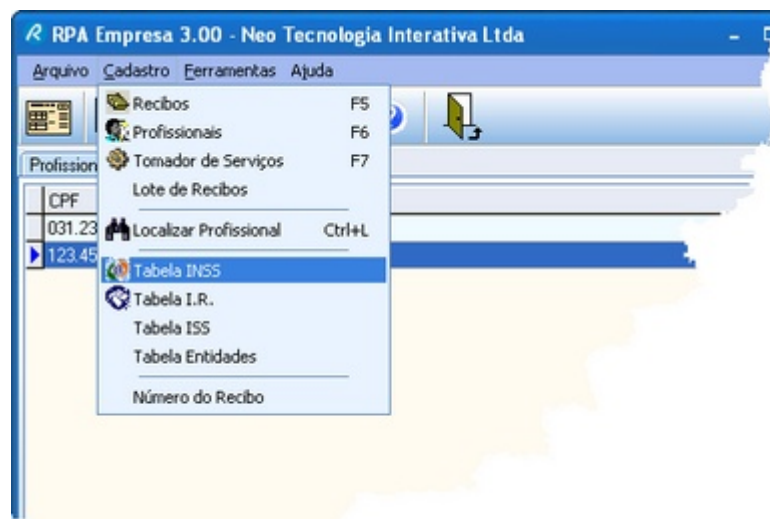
RPA Empresa 3.00 - Neo Tecnologia Interativa Ltda

Arquivo Cadastro Ferramentas Ajuda

Recibos F5
Profissionais F6
Tomador de Serviços F7
Lote de Recibos
Localizar Profissional Ctrl+L
Tabela INSS
Tabela I.R.
Tabela ISS
Tabela Entidades
Número do Recibo

Profission
CPF
031.23
123.45